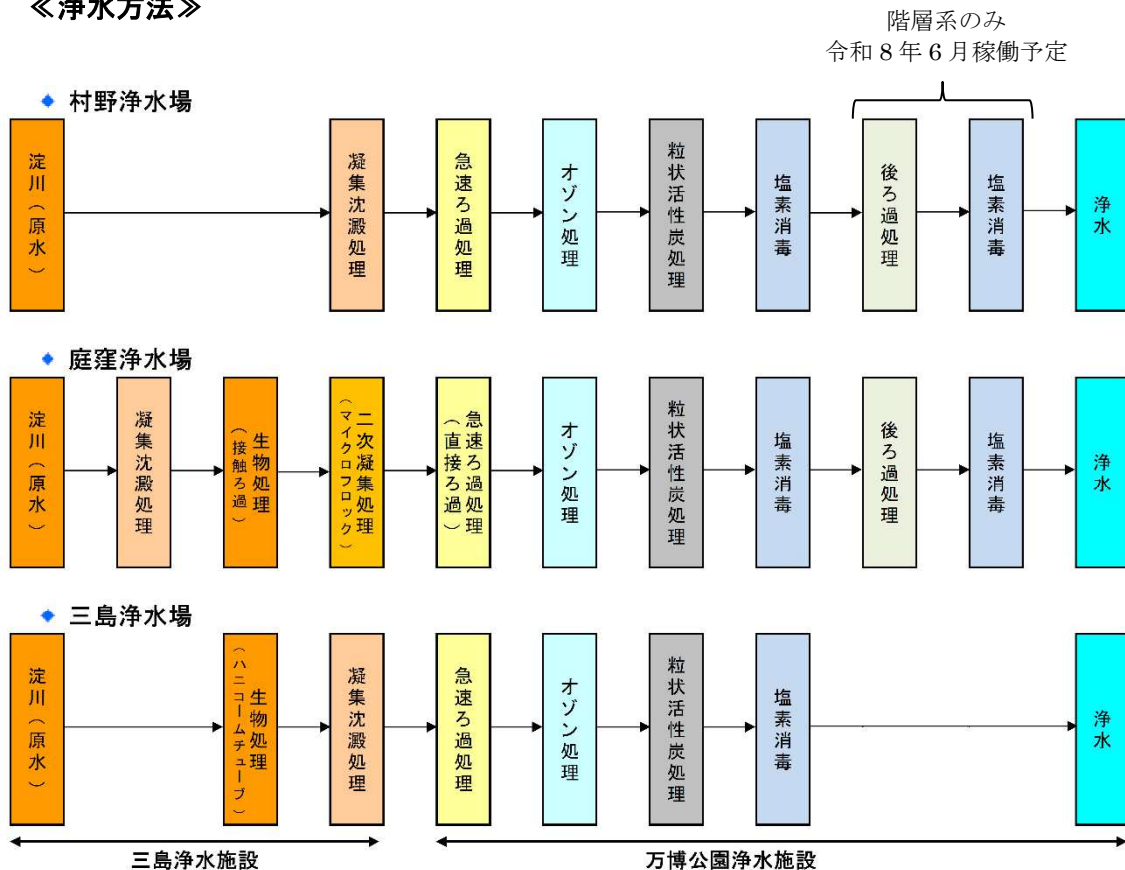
≪浄水方法≫

階層系のみ
令和８年６月稼働予定

◆ 村野浄水場

淀川（原水）

凝集沈澱処理

急速ろ過処理

オゾン処理

粒状活性炭処理

塩素消毒

後ろ過処理

塩素消毒

浄水

◆ 庭窪浄水場

淀川（原水）

凝集沈澱処理

生物処理（接触ろ過）

二次凝集処理（マイクロフロック）

急速ろ過処理（直接ろ過）

オゾン処理

粒状活性炭処理

塩素消毒

後ろ過処理

塩素消毒

浄水

◆ 三島浄水場

淀川（原水）

生物処理（ハニコームチューブ）

凝集沈澱処理

急速ろ過処理

オゾン処理

粒状活性炭処理

塩素消毒

浄水

三島浄水施設

万博公園浄水施設